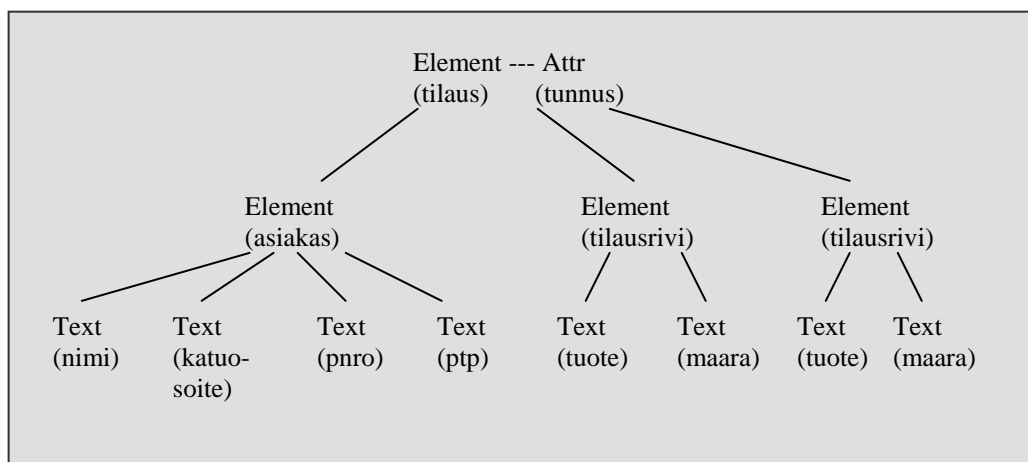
Element --- Attr
(tilaus) (tunnus)

Element
(asiakas)

Element
(tilausrivi)

Element
(tilausrivi)

Text
(nimi)

Text
(katuosoite)

Text
(pnro)

Text
(ptp)

Text
(tuote)

Text
(maara)

Text
(tuote)

Text
(maara)